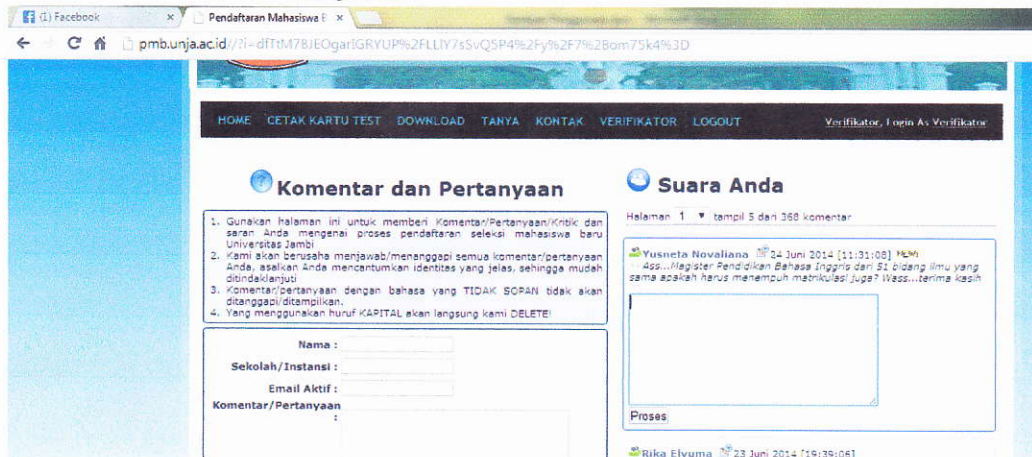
(1) Facebook ×
Pendaftaran Mahasiswa B ×

pmb.unja.ac.id/?i=dfTtM7BJEOgarIGRYUP%2FLLIY7sSvQ5P4%2Fy%2F7%2Bom75k4%3D

HOME CETAK KARTU TEST DOWNLOAD TANYA KONTAK VERIFIKATOR LOGOUT

Verifikator, Login As Verifikator

Komentar dan Pertanyaan

1. Gunakan halaman ini untuk memberi Komentar/Pertanyaan/Kritik dan saran Anda mengenai proses pendaftaran seleksi mahasiswa baru Universitas Jambi
2. Kami akan berusaha menjawab/menanggapi semua komentar/pertanyaan Anda, asalkan Anda mencantumkan identitas yang jelas, sehingga mudah ditindaklanjuti
3. Komentar/pertanyaan dengan bahasa yang TIDAK SOPAN tidak akan ditanggapi/ditampilkan.
4. Yang menggunakan huruf KAPITAL akan langsung kami DELETE!

Nama :
Sekolah/Instansi :
Email Aktif :
Komentar/Pertanyaan :

Suara Anda

Halaman 1 tampil 5 dari 368 komentar

Yusneta Novaliana 24 Juni 2014 [11:31:08] NEW
Ass...Magister Pendidikan Bahasa Inggris dari S1 bidang ilmu yang sama apakah harus menempuh matrikulasi juga? Wass...terima kasih

Proses

Rika Elyuma 23 Juni 2014 [19:39:06]